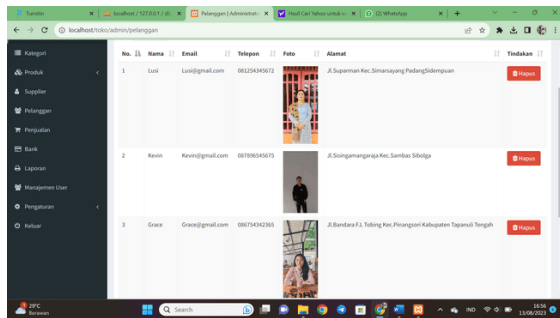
Transfer | localhost / 127.0.0.1 / db | Pelanggan | Administrator | Hasil Cari Yahoo untuk s | (2) WhatsApp

localhost/toko/admin/pelanggan

Kategori
Produk
Supplier
Pelanggan
Penjualan
Bank
Laporan
Manajemen User
Pengaturan
Keluar

| No. | Nama | Email | Telepon | Foto | Alamat | Tindakan |
|---|---|---|---|---|---|---|
| 1 | Lusi | Lusi@gmail.com | 081256345672 | | Jl.Suparman Kec.Simarsayang PadangSidempuan | Hapus |
| 2 | Kevin | Kevin@gmail.com | 087896545675 | | Jl.Sisingamangaraja Kec.Sambas Sibolga | Hapus |
| 3 | Grace | Grace@gmail.com | 086754342365 | | Jl.Bandara F.L Tobing Kec.Pinangsori Kabupaten Tapanuli Tengah | Hapus |

29°C Berawan
Search
IND 16:36 13/08/2023